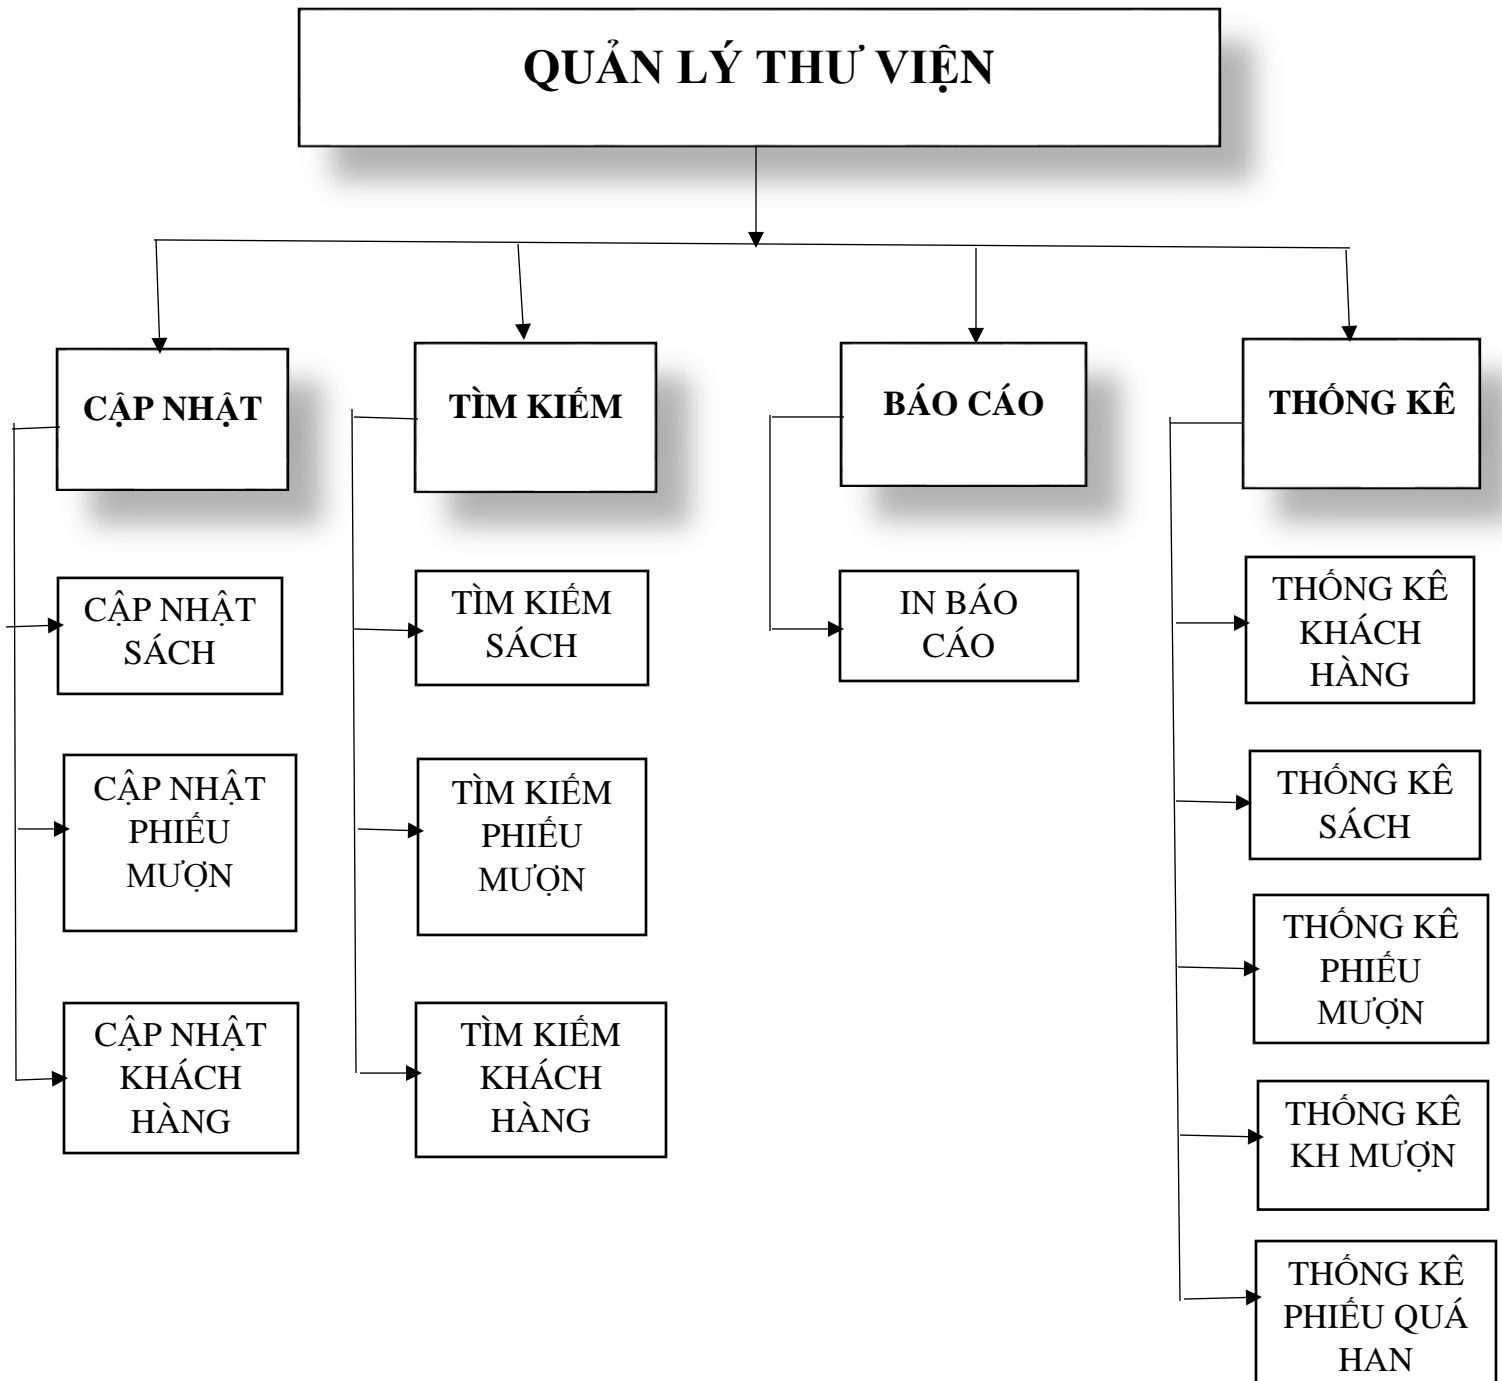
QUẢN LÝ THƯ VIỆN

CẬP NHẬT

CẬP NHẬT SÁCH

CẬP NHẬT PHIẾU MƯỢN

CẬP NHẬT KHÁCH HÀNG

TÌM KIẾM

TÌM KIẾM SÁCH

TÌM KIẾM PHIẾU MƯỢN

TÌM KIẾM KHÁCH HÀNG

BÁO CÁO

IN BÁO CÁO

THỐNG KÊ

THỐNG KÊ KHÁCH HÀNG

THỐNG KÊ SÁCH

THỐNG KÊ PHIẾU MƯỢN

THỐNG KÊ KH MƯỢN

THỐNG KÊ PHIẾU QUÁ HAN